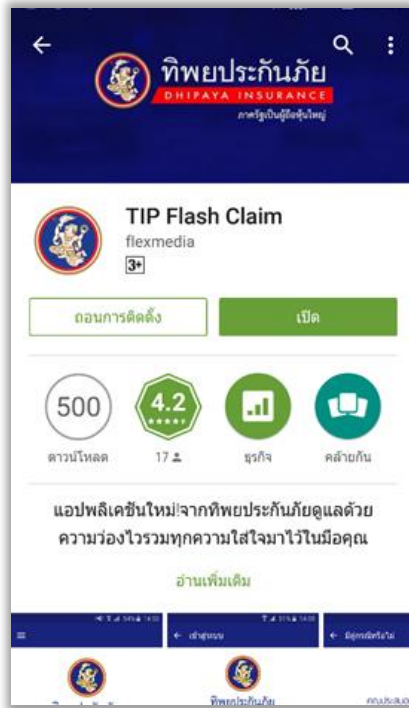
ทิพยประกันภัย
DHIPAYA INSURANCE
ภาครัฐเป็นผู้ถือหุ้นใหญ่

TIP Flash Claim
flexmedia
3+

ถอนการติดตั้ง
เปิด

500
ดาวน์โหลด

4.2
17

ธุรกิจ

คล้ายกัน

แอปพลิเคชันใหม่!จากทิพยประกันภัยดูแลด้วยความว่องไวรวมทุกความใส่ใจมาไว้ในมือคุณ

อ่านเพิ่มเติม

เข้าสู่ระบบ
มีคู่กรณีหรือไม่
ทิพยประกันภัย
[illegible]